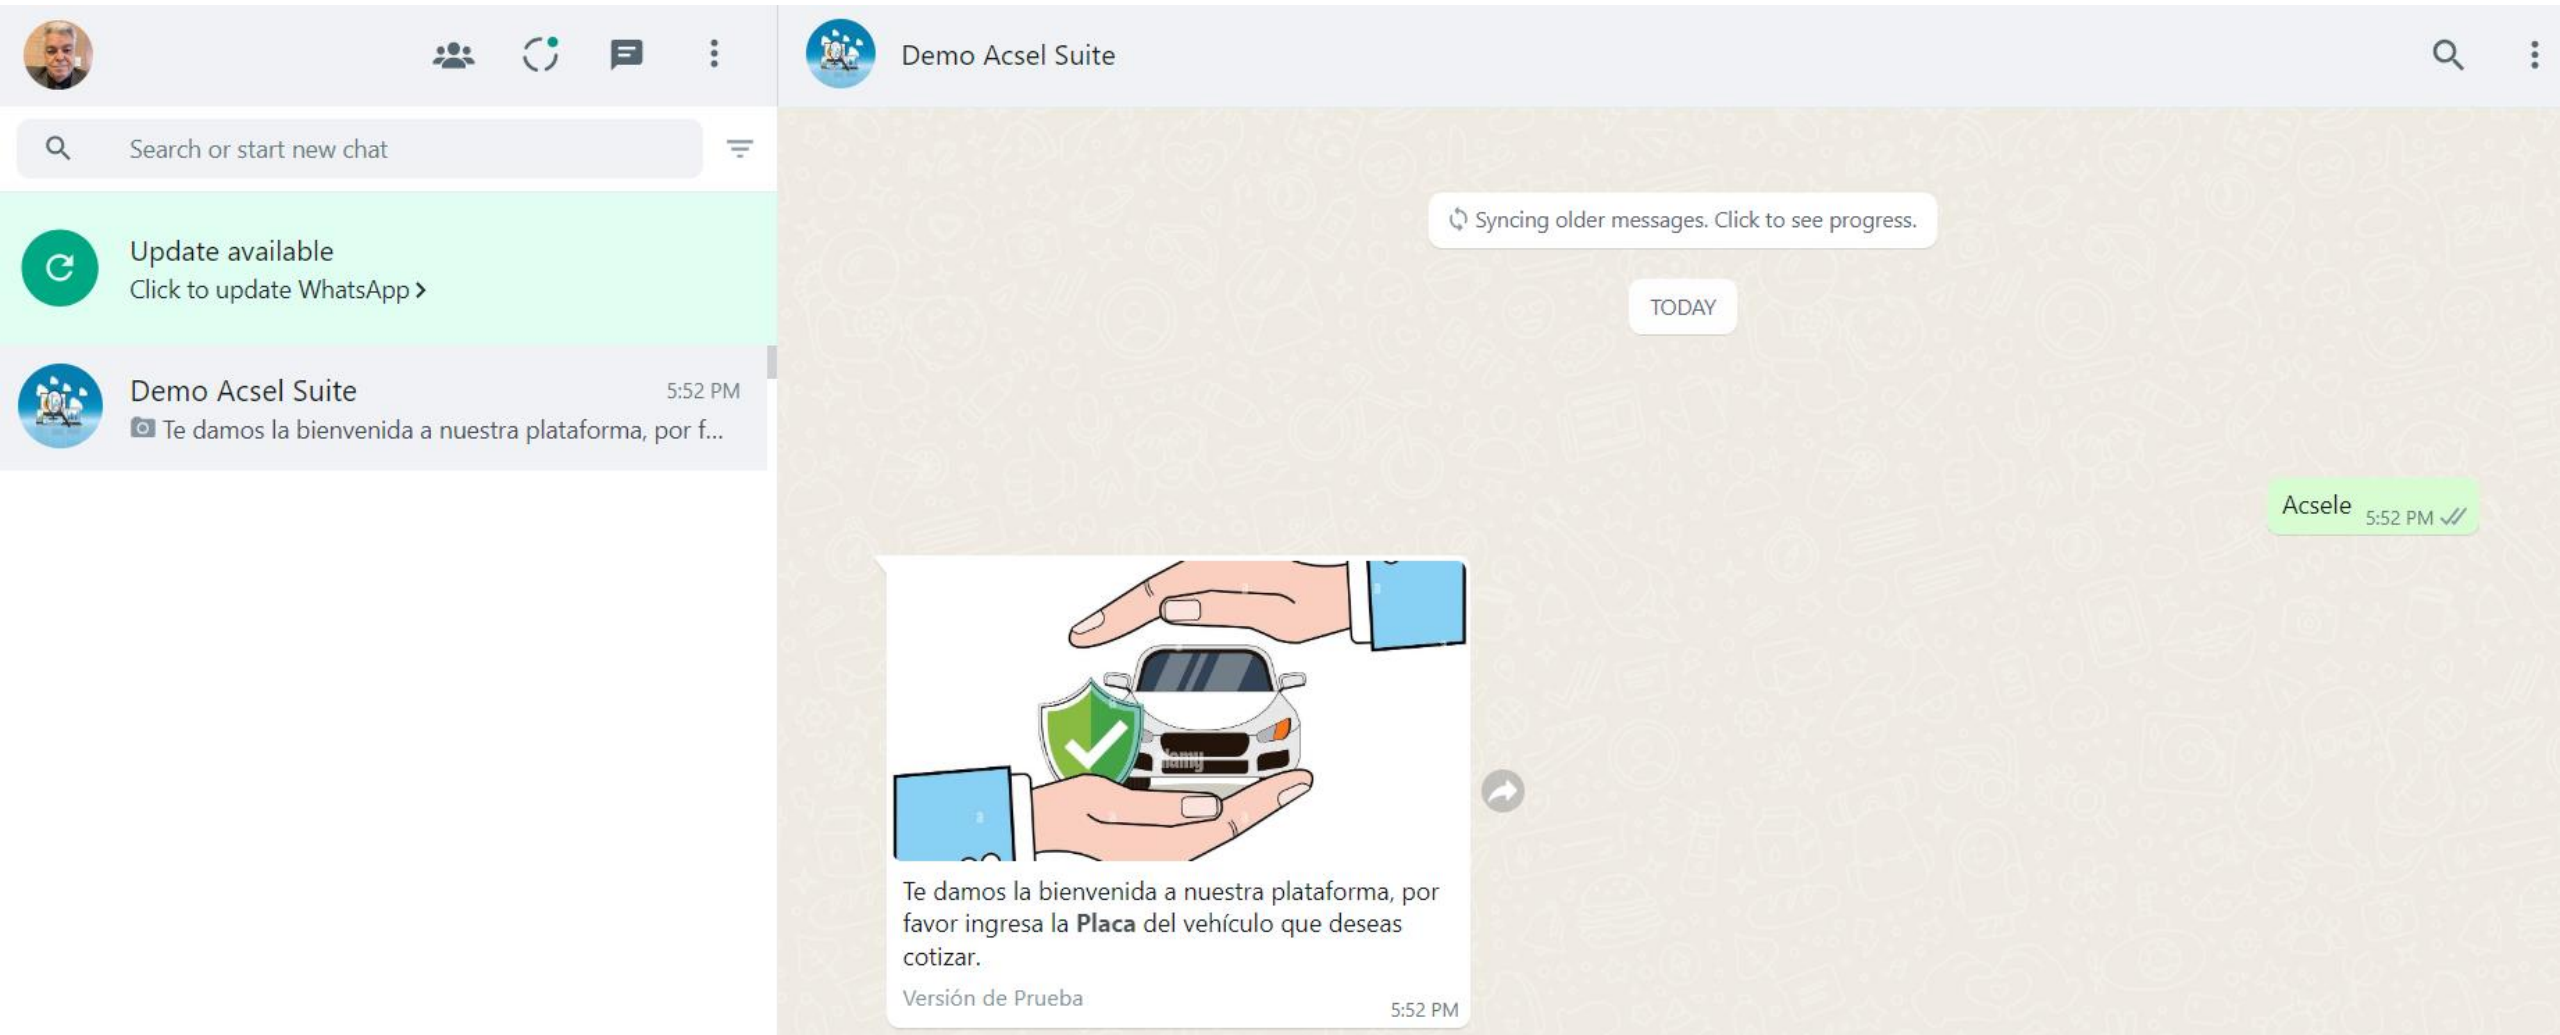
Search or start new chat

Update available
Click to update WhatsApp >

Demo Acsel Suite 5:52 PM
Te damos la bienvenida a nuestra plataforma, por f...

Demo Acsel Suite

Syncing older messages. Click to see progress.

TODAY

Acsele 5:52 PM

Te damos la bienvenida a nuestra plataforma, por favor ingresa la **Placa** del vehículo que deseas cotizar.
Versión de Prueba 5:52 PM